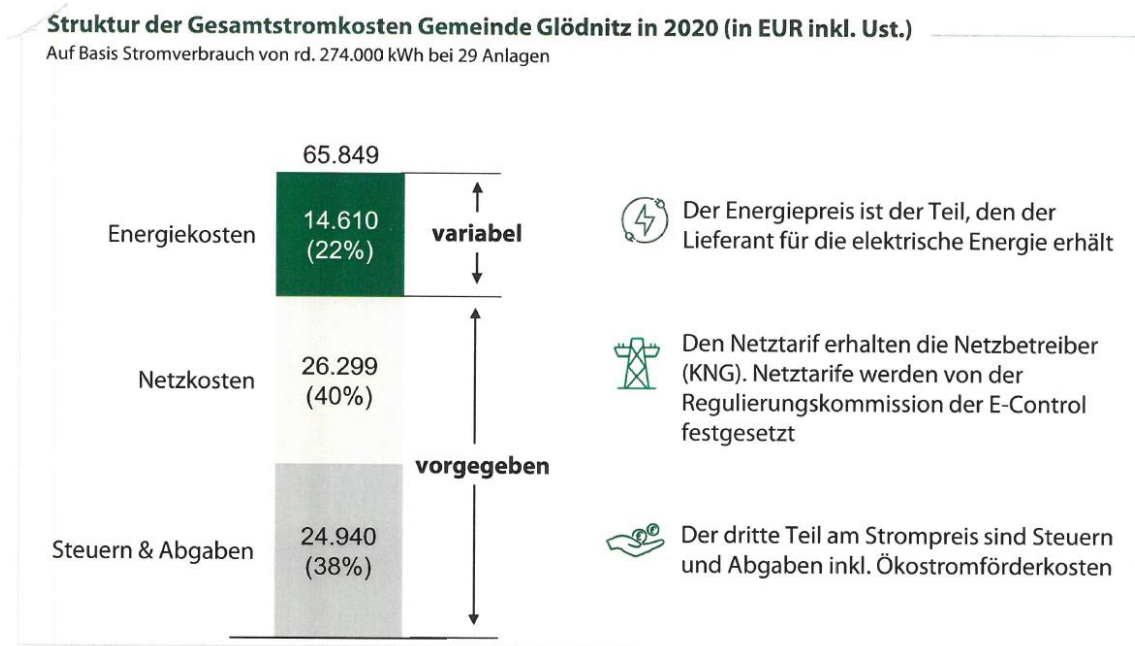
Struktur der Gesamtstromkosten Gemeinde Glödnitz in 2020 (in EUR inkl. Ust.)

Auf Basis Stromverbrauch von rd. 274.000 kWh bei 29 Anlagen

65.849

Energiekosten

14.610 (22%)

variabel

Netzkosten

26.299 (40%)

vorgegeben

Steuern & Abgaben

24.940 (38%)

Der Energiepreis ist der Teil, den der Lieferant für die elektrische Energie erhält

Den Netztarif erhalten die Netzbetreiber (KNG). Netztarife werden von der Regulierungskommission der E-Control festgesetzt

Der dritte Teil am Strompreis sind Steuern und Abgaben inkl. Ökostromförderkosten